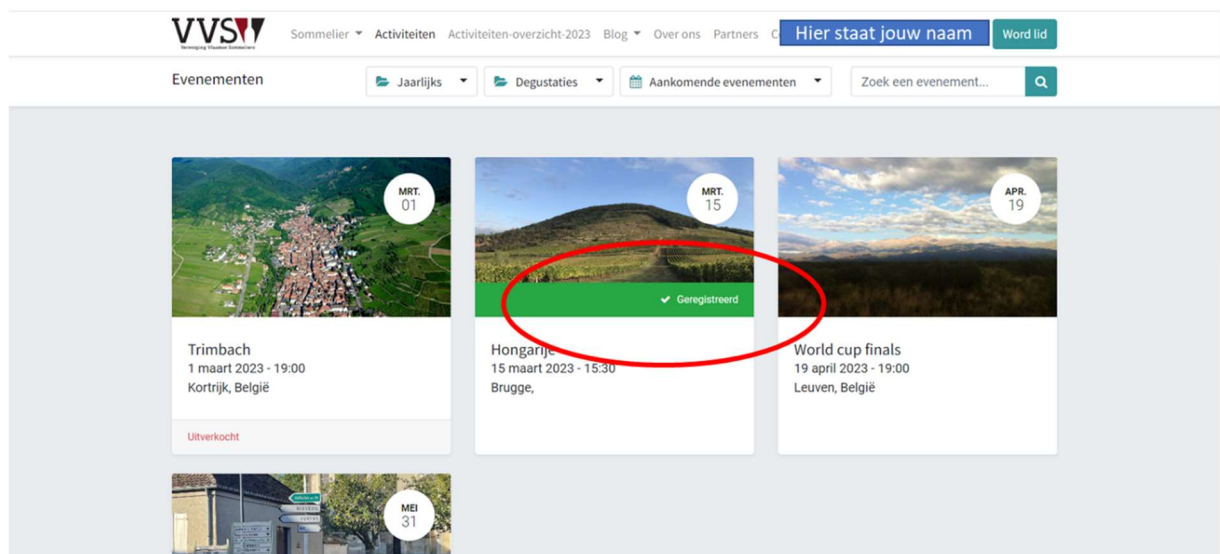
VVS
Vereniging Vlaamse Sommeliers

Sommelier Activiteiten Activiteiten-overzicht-2023 Blog Over ons Partners C Hier staat jouw naam Word lid

Evenementen

Jaarlijks Degustaties Aankomende evenementen Zoek een evenement...

MRT.
01

Trimbach
1 maart 2023 - 19:00
Kortrijk, België

Uitverkocht

MRT.
15

Geregistreerd

Hongarije
15 maart 2023 - 15:30
Brugge,

APR.
19

World cup finals
19 april 2023 - 19:00
Leuven, België

MEI
31